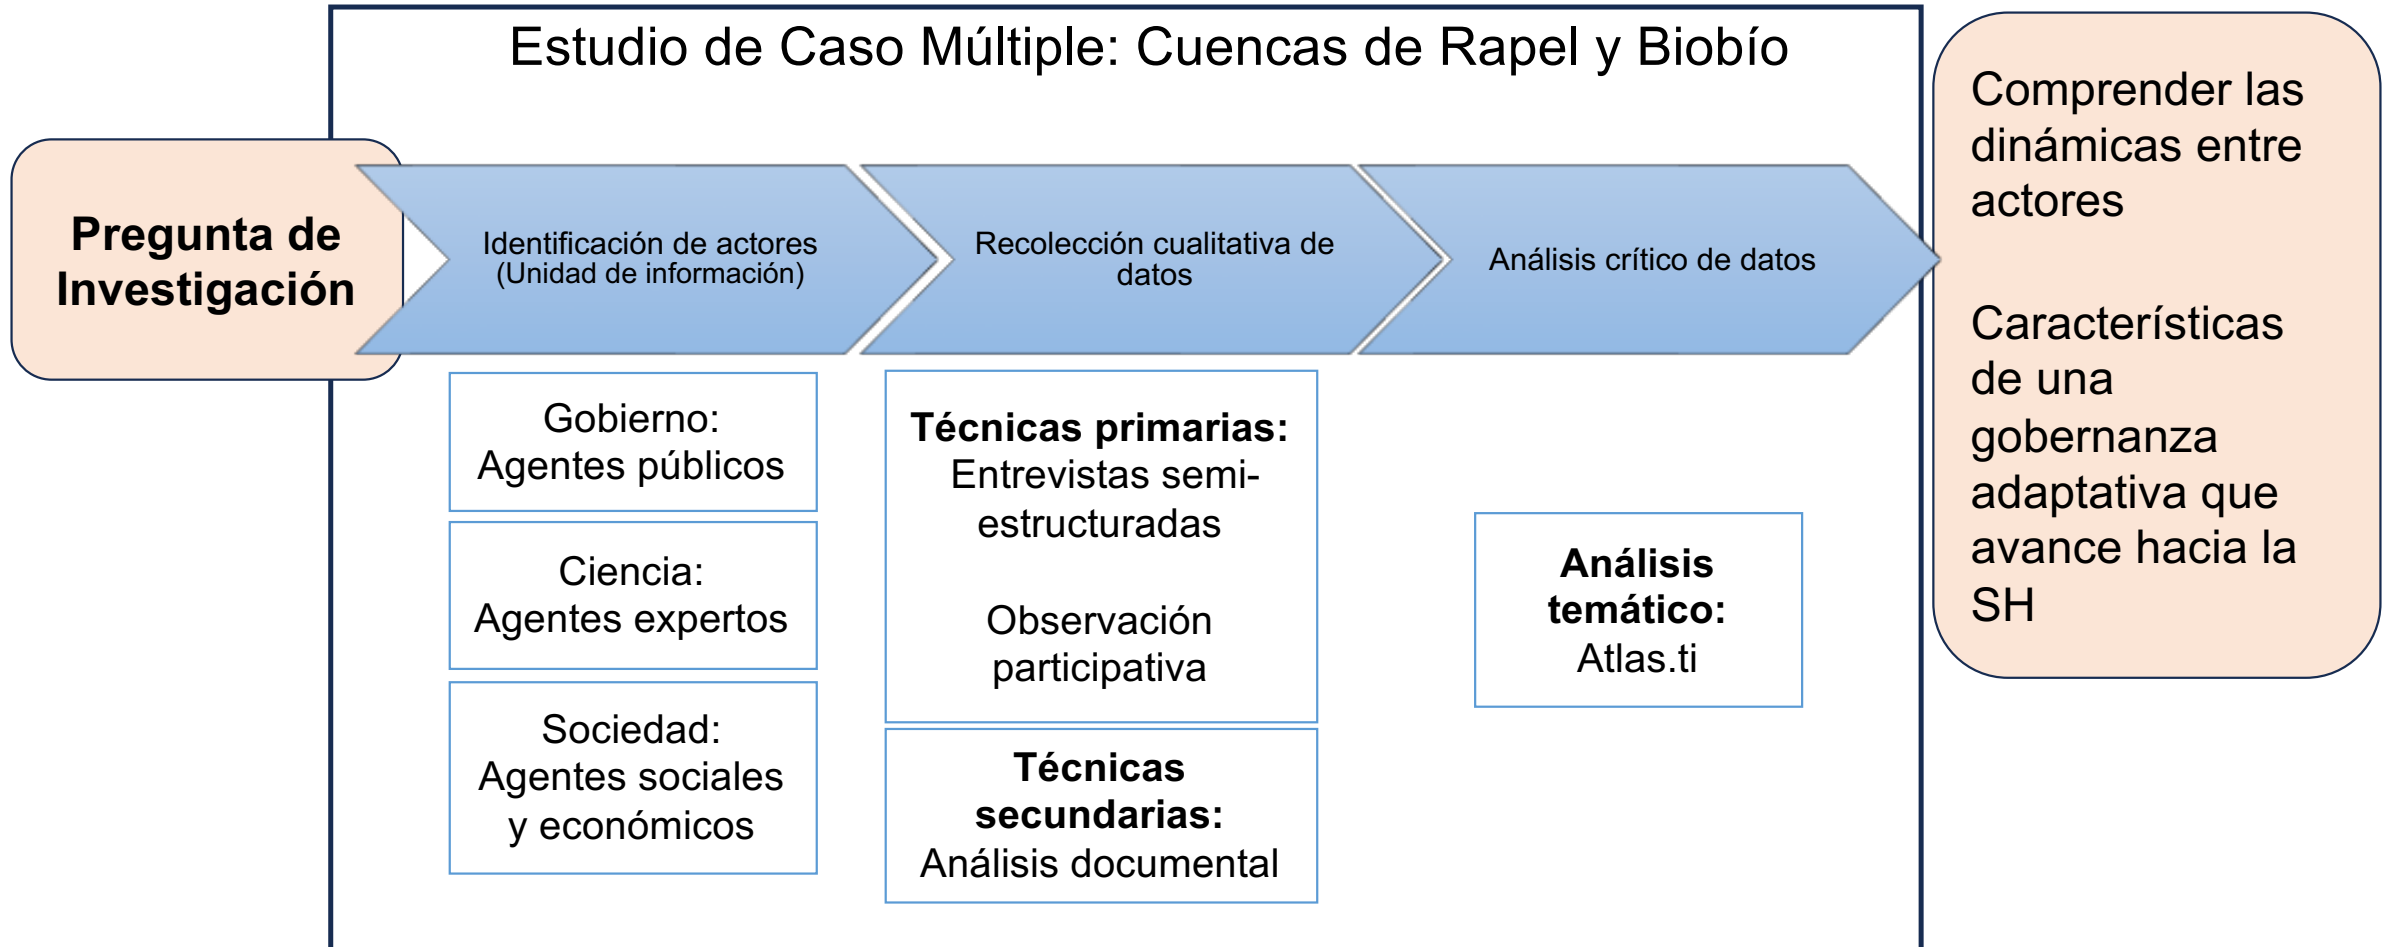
Estudio de Caso Múltiple: Cuencas de Rapel y Biobío

Pregunta de Investigación

Identificación de actores (Unidad de información)

Recolección cualitativa de datos

Análisis crítico de datos

Comprender las dinámicas entre actores

Características de una gobernanza adaptativa que avance hacia la SH

Gobierno: Agentes públicos

Ciencia: Agentes expertos

Sociedad: Agentes sociales y económicos

**Técnicas primarias:** Entrevistas semi-estructuradas

Observación participativa

**Técnicas secundarias:** Análisis documental

**Análisis temático:** Atlas.ti